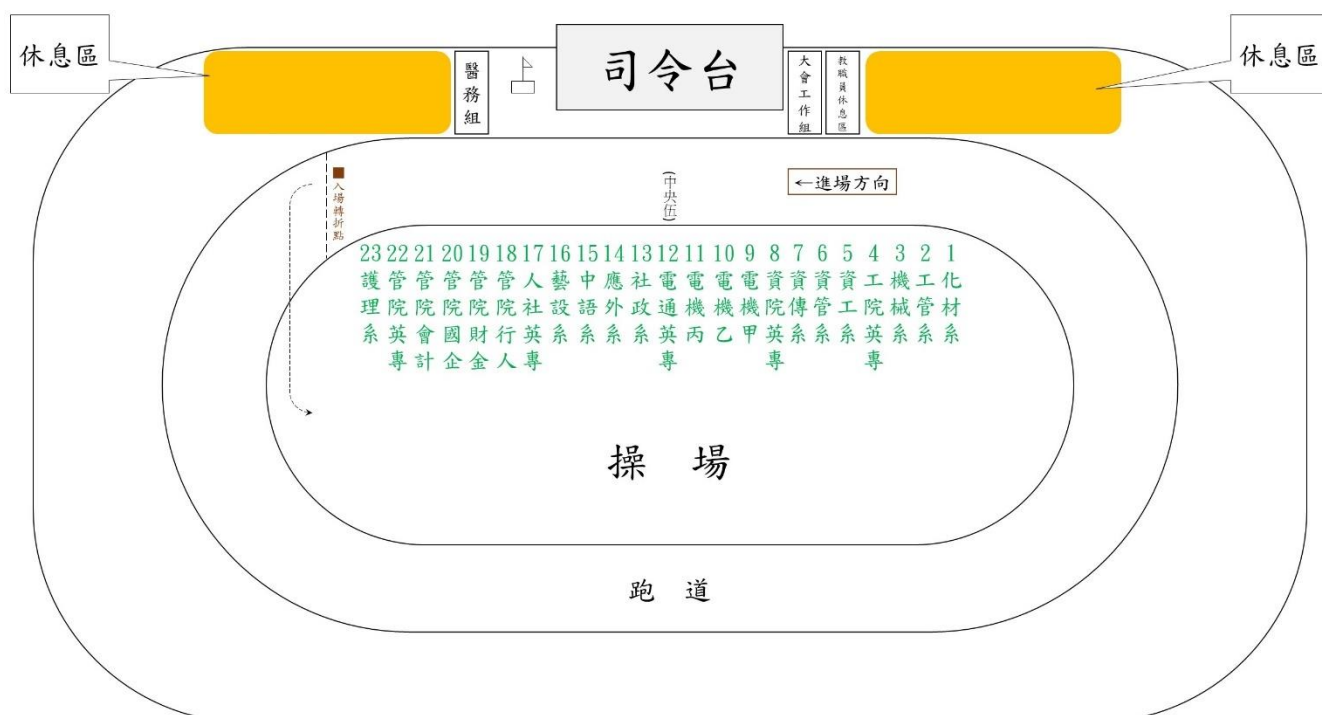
休息區

醫務組

司令台

大會工作組

教職員休息區

休息區

入場轉折點

(中央伍)

←進場方向

23 護理系
22 管院英專
21 管院會計
20 管院國企
19 管院財金
18 管院行人
17 人社英專
16 藝設系
15 中語系
14 應外系
13 社政系
12 電通英專
11 電機丙
10 電機乙
9 電機甲
8 資院英專
7 資傳系
6 資管系
5 資工系
4 工院英專
3 機械系
2 工管系
1 化材系

操 場

跑 道